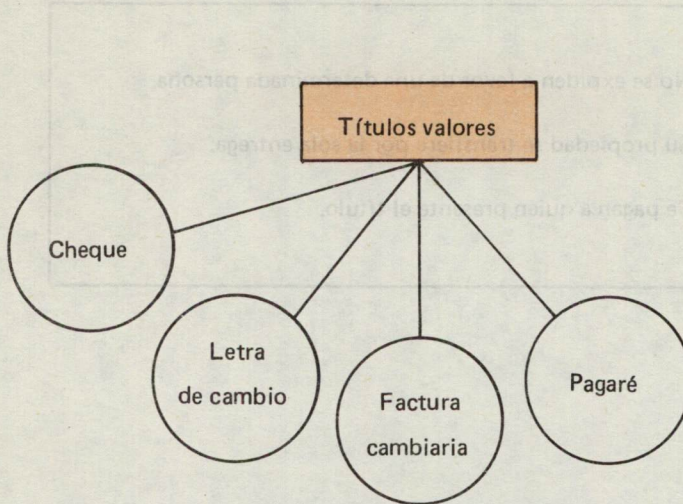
...do se expiden a favor de una determinada persona.

...su propiedad se transfiere por la sola entrega.

...se paga a quien presente el título.

Títulos valores

Cheque

Letra de cambio

Factura cambiaria

Pagaré